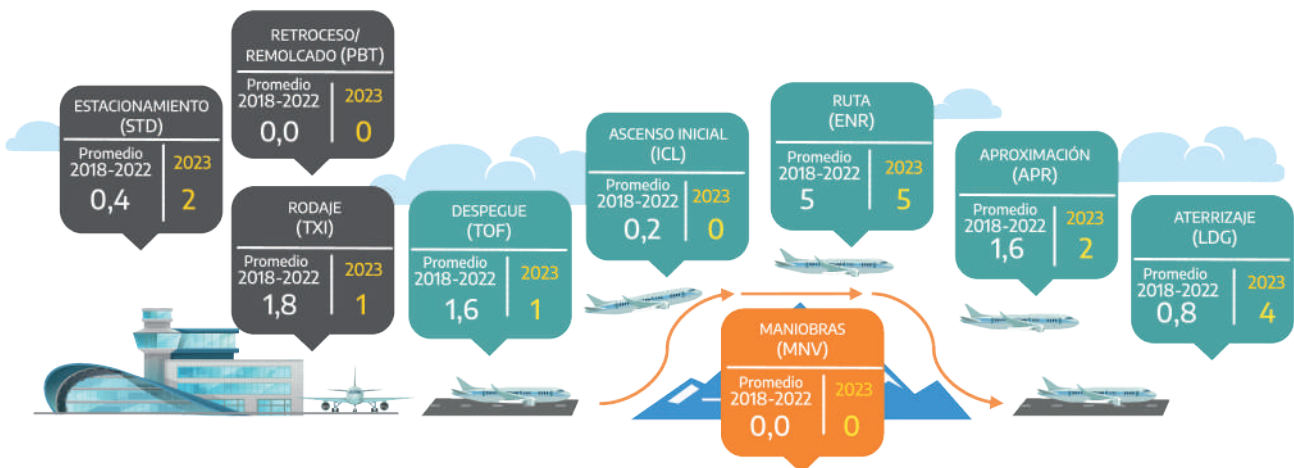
RETROCESO/ REMOLCADO (PBT)
Promedio 2018-2022 0,0
2023 0

ESTACIONAMIENTO (STD)
Promedio 2018-2022 0,4
2023 2

RODAJE (TXI)
Promedio 2018-2022 1,8
2023 1

DESPEGUE (TOF)
Promedio 2018-2022 1,6
2023 1

ASCENSO INICIAL (ICL)
Promedio 2018-2022 0,2
2023 0

RUTA (ENR)
Promedio 2018-2022 5
2023 5

MANIOBRAS (MNV)
Promedio 2018-2022 0,0
2023 0

APROXIMACIÓN (APR)
Promedio 2018-2022 1,6
2023 2

ATERRIZAJE (LDG)
Promedio 2018-2022 0,8
2023 4